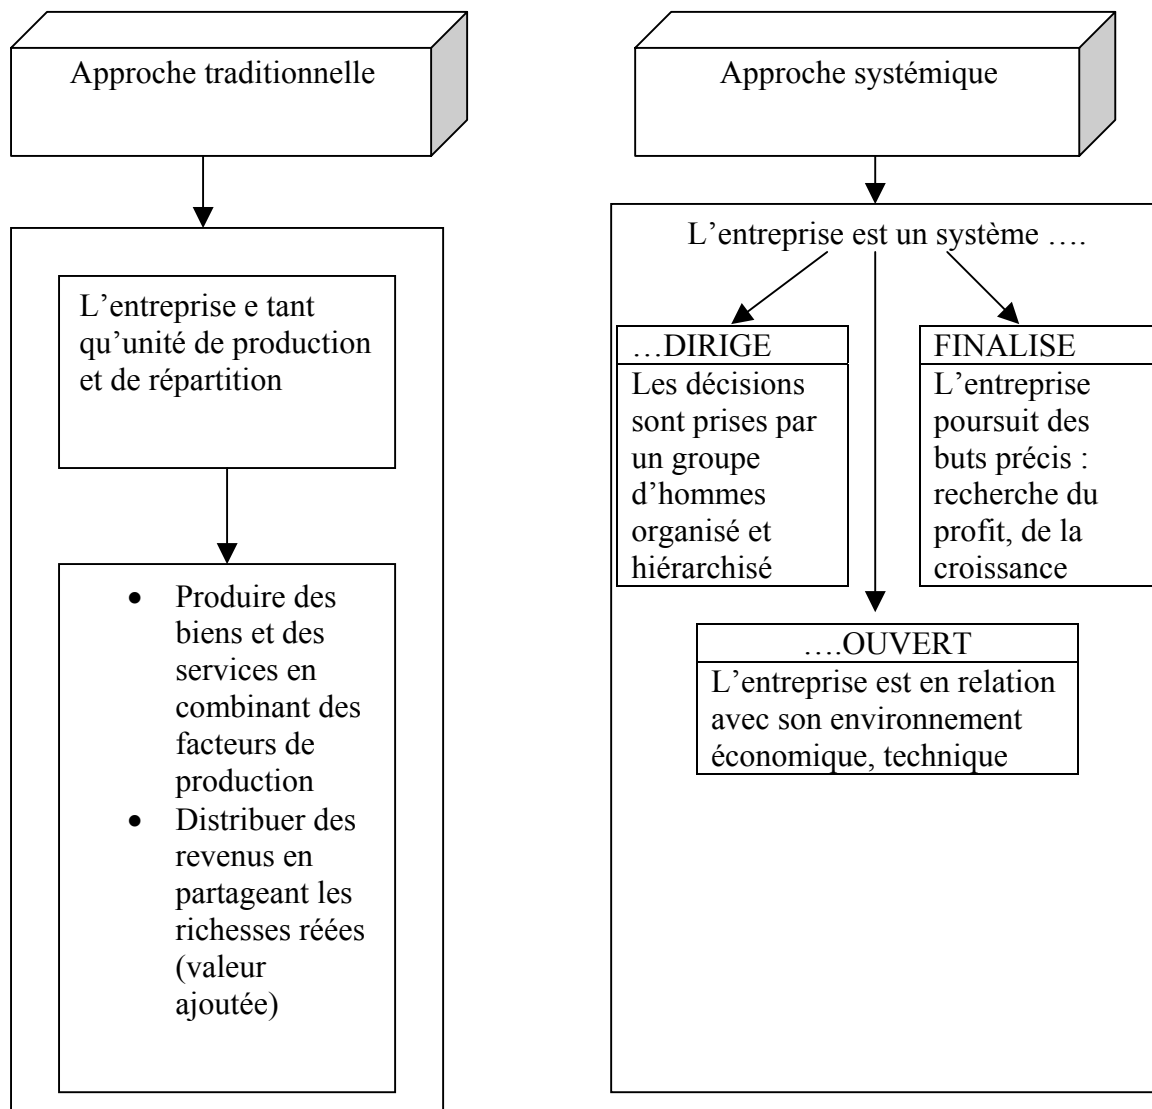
Approche traditionnelle

L’entreprise e tant qu’unité de production et de répartition

- Produire des biens et des services en combinant des facteurs de production
- Distribuer des revenus en partageant les richesses réées (valeur ajoutée)

Approche systémique

L’entreprise est un système ….

…DIRIGE
Les décisions sont prises par un groupe d’hommes organisé et hiérarchisé

FINALISE
L’entreprise poursuit des buts précis : recherche du profit, de la croissance

….OUVERT
L’entreprise est en relation avec son environnement économique, technique